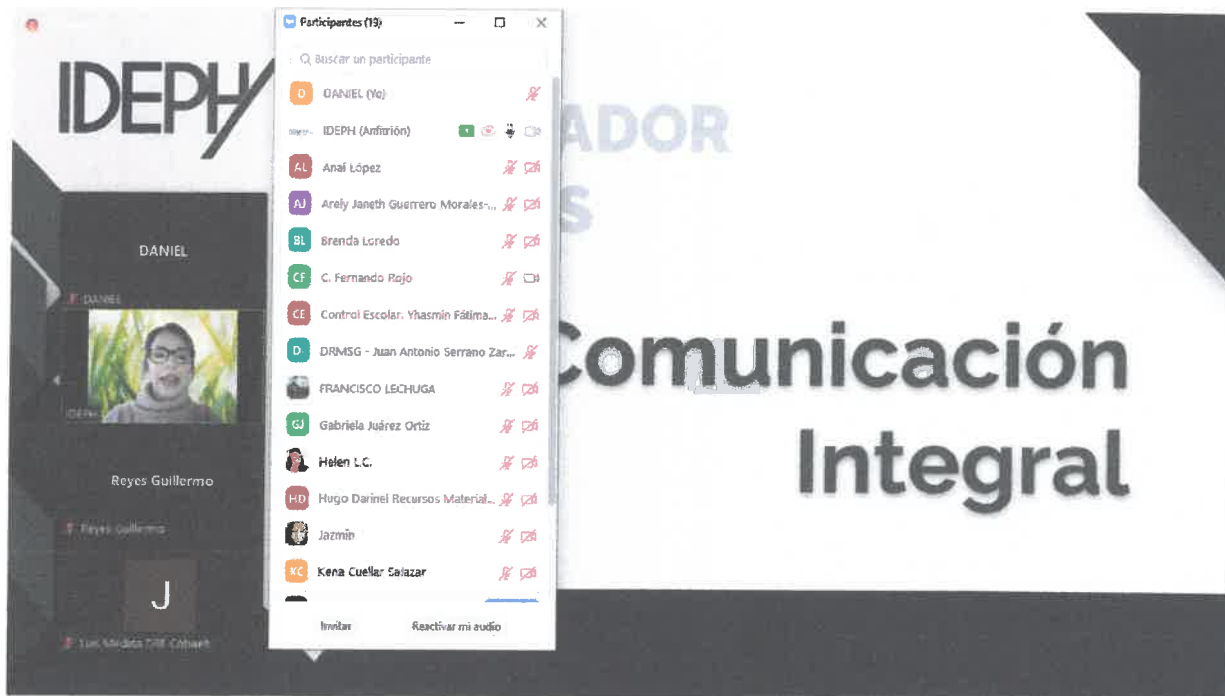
IDEPH

Participantes (19)

Buscar un participante

D DANIEL (Yo)

IDEPH (Anfitrión)

AL Anaí López

AJ Arely Janeth Guerrero Morales-...

BL Brenda Loredo

CF C. Fernando Rojo

CE Control Escolar. Yhasmin Fátima...

D DRMSG - Juan Antonio Serrano Zar...

FRANCISCO LECHUGA

GJ Gabriela Juárez Ortiz

Helen L.C.

HD Hugo Darinel Recursos Material...

Jazmin

KC Kena Cuellar Salazar

Invitar

Reactivar mi audio

DANIEL

DANIEL

IDEPH

Reyes Guillermo

Reyes Guillermo

J

Luis Medina DIF Cobach

ADOR

S

Comunicación Integral